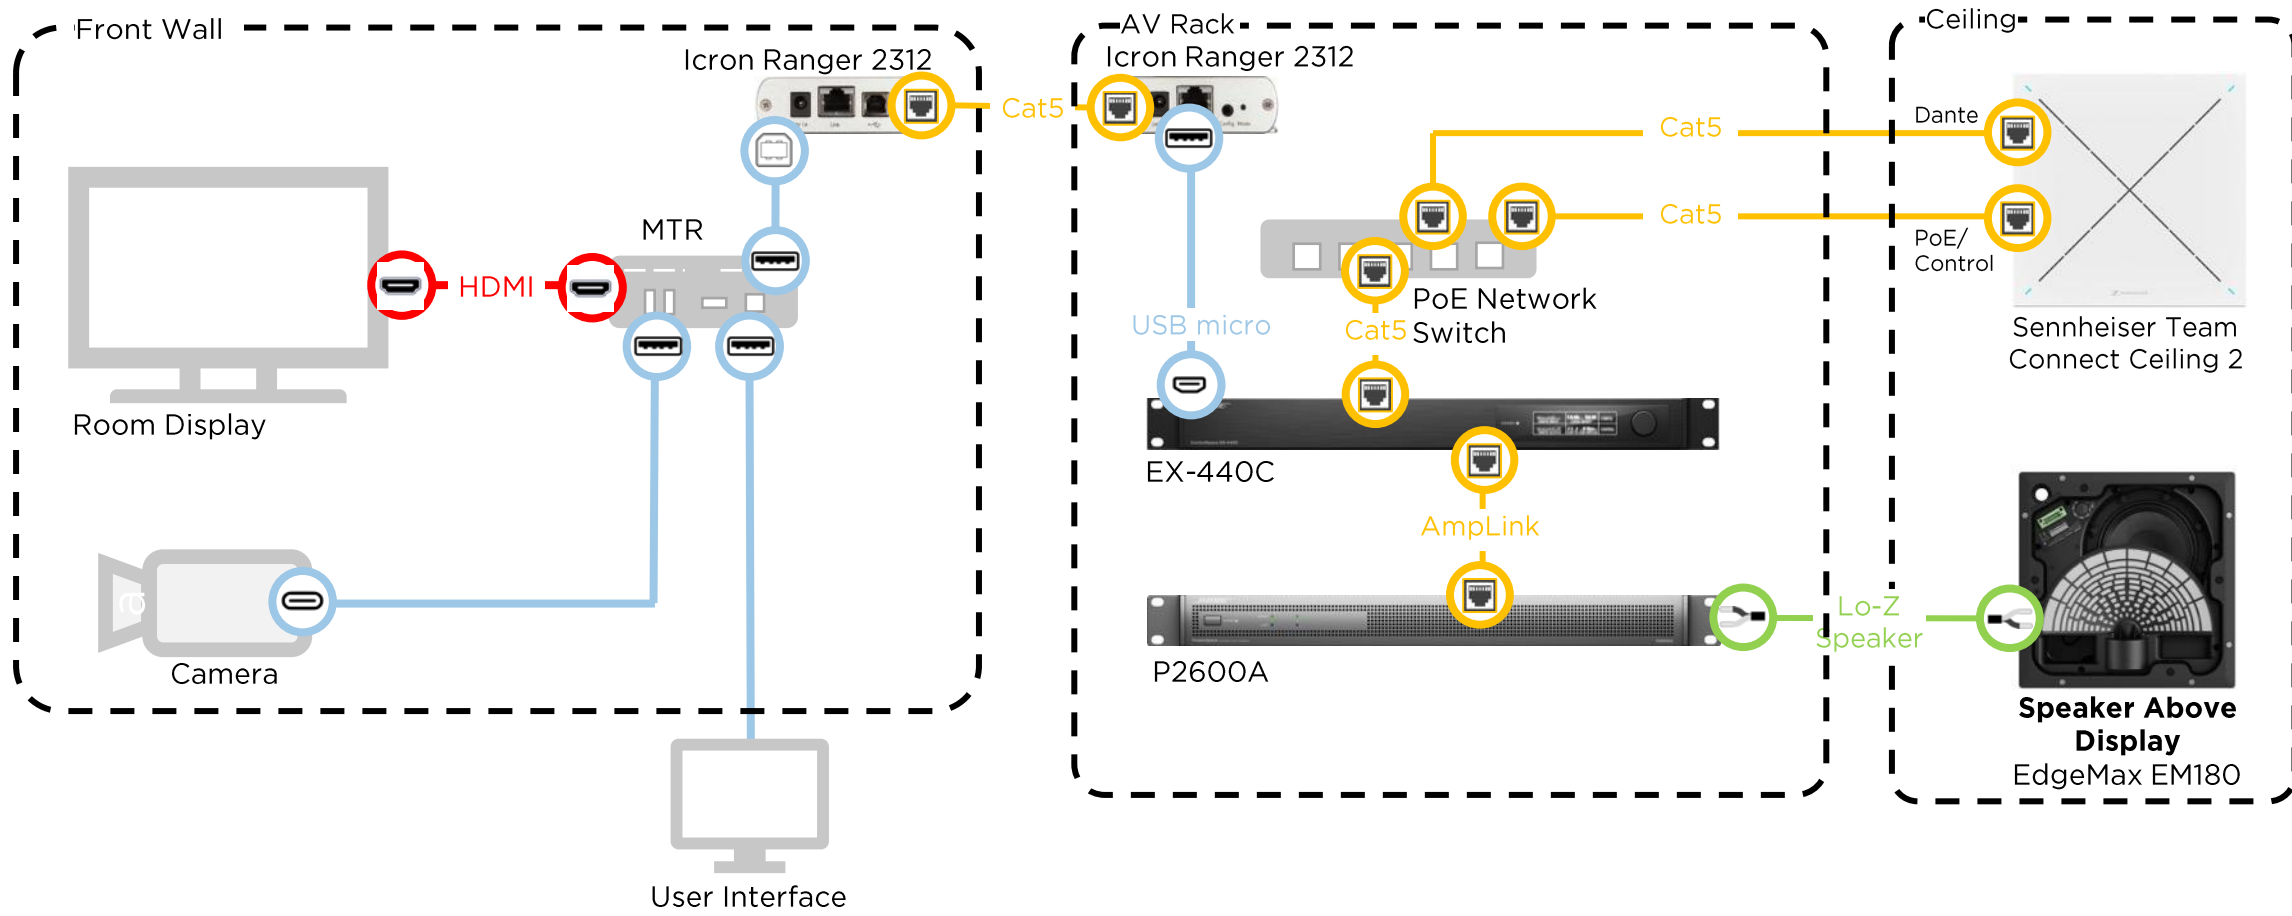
Front Wall

Icron Ranger 2312

Cat5

MTR

HDMI

Room Display

Camera

User Interface

AV Rack

Icron Ranger 2312

Cat5

Cat5

USB micro

Cat5

PoE Network Switch

EX-440C

AmpLink

P2600A

Lo-Z Speaker

Ceiling

Dante

PoE/ Control

Sennheiser Team Connect Ceiling 2

**Speaker Above Display**
EdgeMax EM180